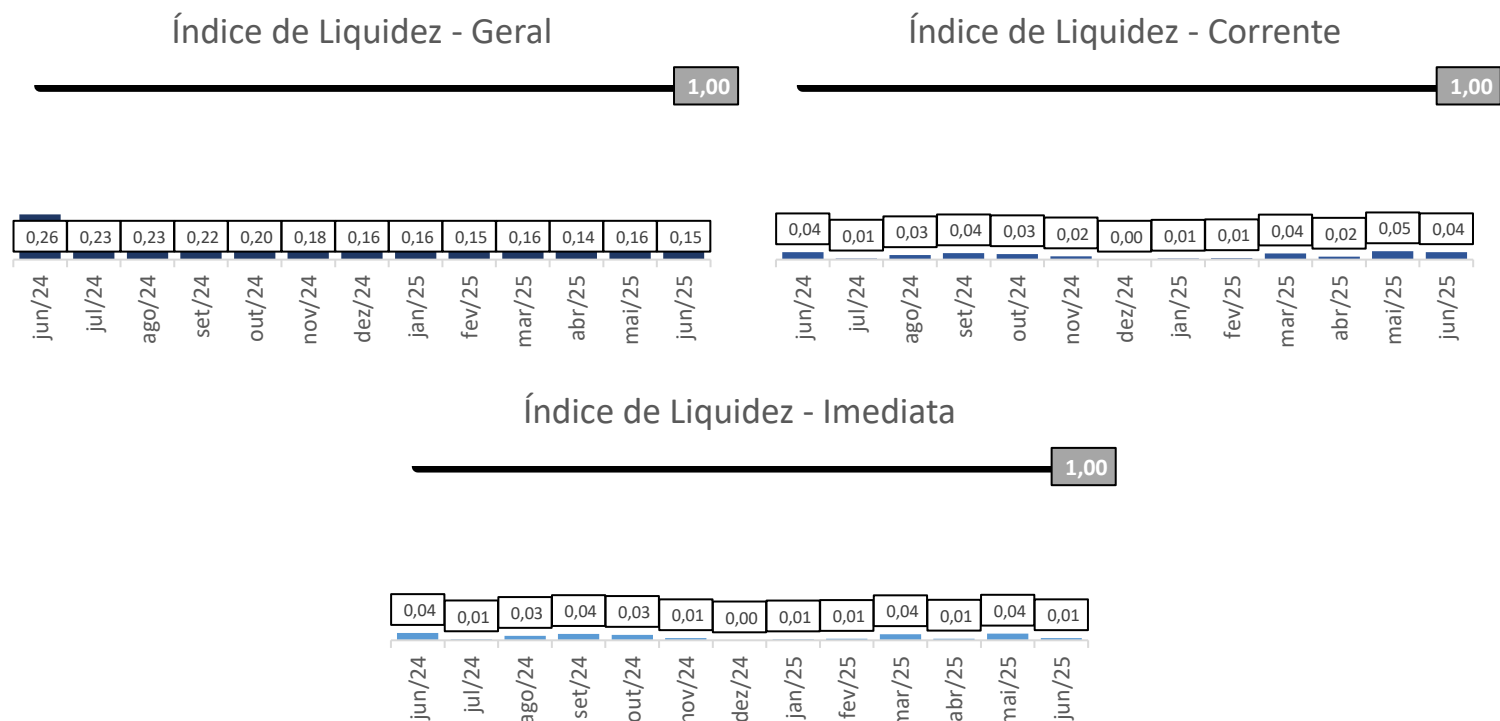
Índice de Liquidez - Geral

1,00

| 0,26 | 0,23 | 0,23 | 0,22 | 0,20 | 0,18 | 0,16 | 0,16 | 0,15 | 0,16 | 0,14 | 0,16 | 0,15 |
|---|---|---|---|---|---|---|---|---|---|---|---|---|
| jun/24 | jul/24 | ago/24 | set/24 | out/24 | nov/24 | dez/24 | jan/25 | fev/25 | mar/25 | abr/25 | mai/25 | jun/25 |

Índice de Liquidez - Corrente

1,00

| 0,04 | 0,01 | 0,03 | 0,04 | 0,03 | 0,02 | 0,00 | 0,01 | 0,01 | 0,04 | 0,02 | 0,05 | 0,04 |
|---|---|---|---|---|---|---|---|---|---|---|---|---|
| jun/24 | jul/24 | ago/24 | set/24 | out/24 | nov/24 | dez/24 | jan/25 | fev/25 | mar/25 | abr/25 | mai/25 | jun/25 |

Índice de Liquidez - Imediata

1,00

| 0,04 | 0,01 | 0,03 | 0,04 | 0,03 | 0,01 | 0,00 | 0,01 | 0,01 | 0,04 | 0,01 | 0,04 | 0,01 |
|---|---|---|---|---|---|---|---|---|---|---|---|---|
| jun/24 | jul/24 | ago/24 | set/24 | out/24 | nov/24 | dez/24 | jan/25 | fev/25 | mar/25 | abr/25 | mai/25 | jun/25 |